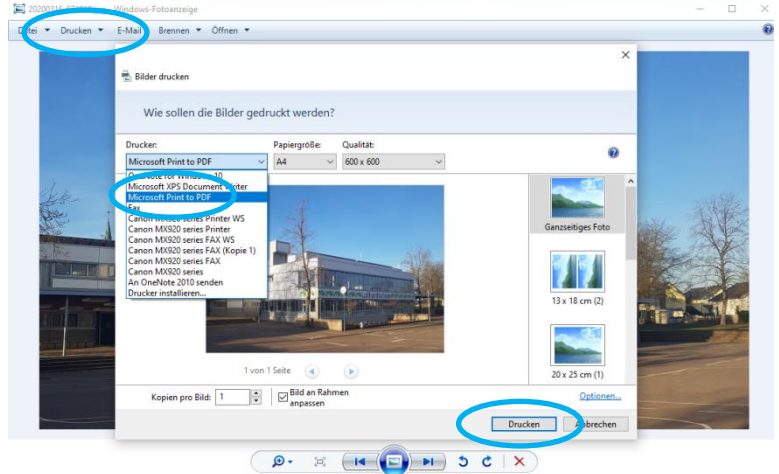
20200316_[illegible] - Windows-Fotoanzeige

Datei ▾ Drucken ▾ E-Mail Brennen ▾ Öffnen ▾

Bilder drucken

Wie sollen die Bilder gedruckt werden?

Drucker:
Microsoft Print to PDF
Papiergröße:
A4
Qualität:
600 x 600

OneNote for Windows 10
Microsoft XPS Document Writer
Microsoft Print to PDF
Fax
Canon MX920 series Printer WS
Canon MX920 series Printer
Canon MX920 series FAX WS
Canon MX920 series FAX (Kopie 1)
Canon MX920 series FAX
Canon MX920 series
An OneNote 2010 senden
Drucker installieren...

1 von 1 Seite

Ganzseitiges Foto
13 x 18 cm (2)
20 x 25 cm (1)

Kopien pro Bild: 1
Bild an Rahmen anpassen
Optionen...

Drucken
Abbrechen